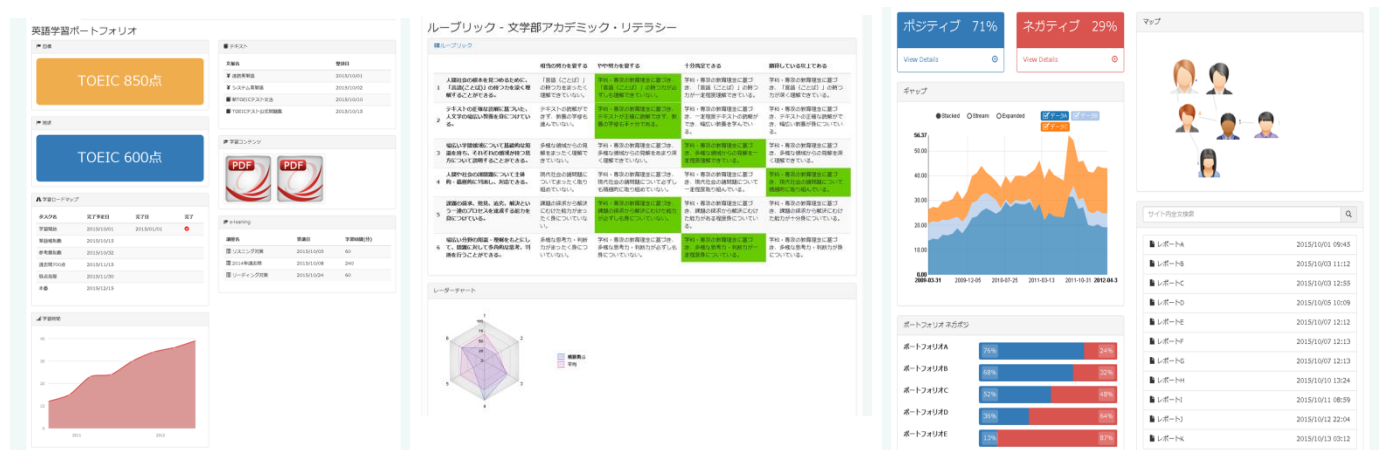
英語学習ポートフォリオ

目標

TOEIC 850点

現状

TOEIC 600点

学習ロードマップ

テキスト

学習コンテンツ

PDF PDF

e-learning

学習時間

2011 2012

ルーブリック - 文学部アカデミック・リテラシー

ルーブリック

レーダーチャート

ポジティブ 71%

View Details

ネガティブ 29%

View Details

ギャップ

Stacked Stream Expanded

56.37

50.00

40.00

30.00

20.00

10.00

0.00

2009-03-31 2009-12-05 2010-07-25 2011-03-13 2011-10-31 2012-04-3

ポートフォリオ ネガポジ

| | | |
|---|---|---|
| ポートフォリオA | 76% | 24% |
| ポートフォリオB | 68% | 32% |
| ポートフォリオC | 52% | 48% |
| ポートフォリオD | 36% | 64% |
| ポートフォリオE | 13% | 87% |

マップ

サイト内全文検索

| | |
|---|---|
| レポートA | 2015/10/01 09:45 |
| レポートB | 2015/10/03 11:12 |
| レポートC | 2015/10/03 12:55 |
| レポートD | 2015/10/05 10:09 |
| レポートE | 2015/10/07 12:12 |
| レポートF | 2015/10/07 12:13 |
| レポートG | 2015/10/07 12:13 |
| レポートH | 2015/10/10 13:24 |
| レポートI | 2015/10/11 08:59 |
| レポートJ | 2015/10/12 22:04 |
| レポートK | 2015/10/13 03:12 |